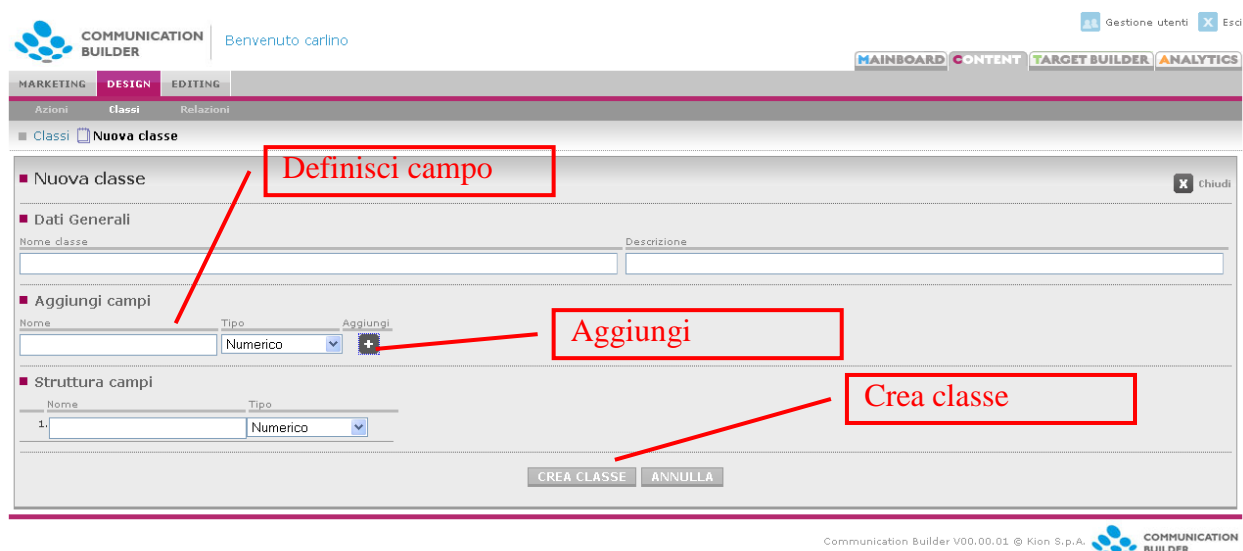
COMMUNICATION BUILDER

Benvenuto carlino

Gestione utenti Esci

MAINBOARD CONTENT TARGET BUILDER ANALYTICS

MARKETING DESIGN EDITING

Azioni Classi Relazioni

Classi Nuova classe

Definisci campo

Nuova classe

Chiudi

Dati Generali

Nome classe

Descrizione

Aggiungi campi

Nome Tipo Aggiungi

Numerico

Aggiungi

Struttura campi

Crea classe

Nome Tipo

1. Numerico

CREA CLASSE ANNULLA

Communication Builder V00.00.01 © Kion S.p.A. COMMUNICATION BUILDER